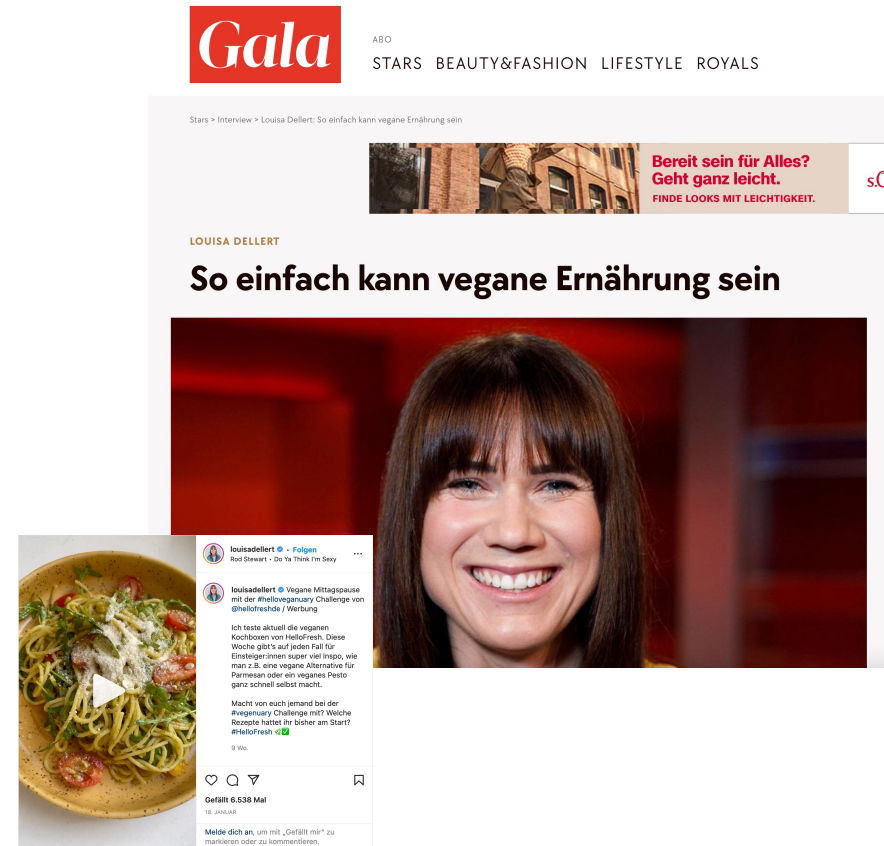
Gala

ABO

STARS BEAUTY&FASHION LIFESTYLE ROYALS

Stars > Interview > Louisa Dellert: So einfach kann vegane Ernährung sein

Bereit sein für Alles? Geht ganz leicht.
FINDE LOOKS MIT LEICHTIGKEIT.

s.O

LOUISA DELLERT

So einfach kann vegane Ernährung sein

louisadellert • Folgen
Rod Stewart • Do Ya Think I'm Sexy

louisadellert Vegane Mittagspause mit der #helloveganuary Challenge von @hellofreshde / Werbung

Ich teste aktuell die veganen Kochboxen von HelloFresh. Diese Woche gibt's auf jeden Fall für Einsteiger:innen super viel Inspo, wie man z.B. eine vegane Alternative für Parmesan oder ein veganes Pesto ganz schnell selbst macht.

Macht von euch jemand bei der #veganuary Challenge mit? Welche Rezepte hattet ihr bisher am Start? #HelloFresh 🌱✅

9 Wo.

Gefällt 6.538 Mal

18. JANUAR

Melde dich an, um mit „Gefällt mir" zu markieren oder zu kommentieren.